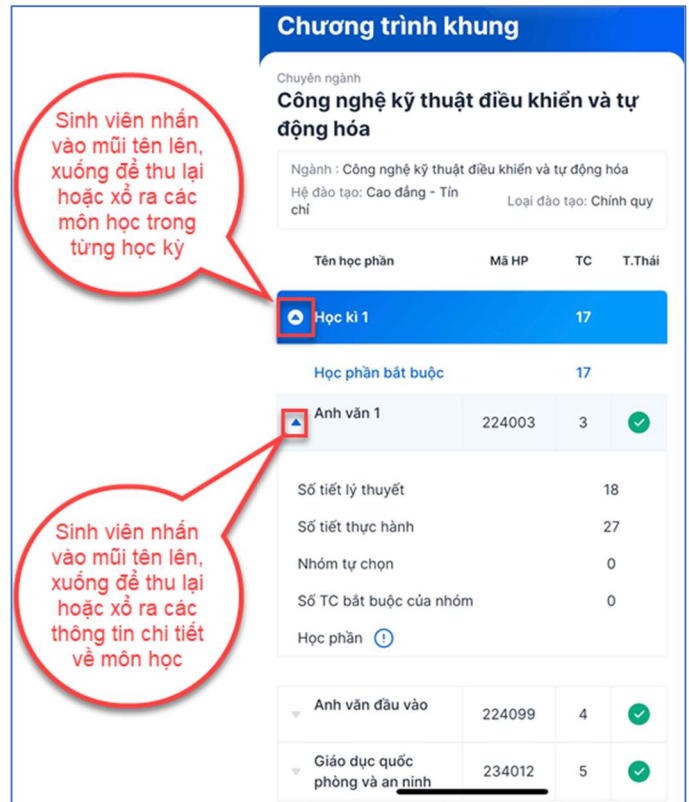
Chương trình khung

Chuyên ngành
Công nghệ kỹ thuật điều khiển và tự động hóa

Ngành : Công nghệ kỹ thuật điều khiển và tự động hóa
Hệ đào tạo: Cao đẳng - Tín chỉ
Loại đào tạo: Chính quy

Sinh viên nhấn vào mũi tên lên, xuống để thu lại hoặc xổ ra các môn học trong từng học kỳ

| Tên học phần | Mã HP | TC | T.Thái |
|---|---|---|---|
| Học kì 1 | | 17 | |
| Học phần bắt buộc | | 17 | |
| Anh văn 1 | 224003 | 3 | |

Số tiết lý thuyết 18
Số tiết thực hành 27
Nhóm tự chọn 0
Số TC bắt buộc của nhóm 0
Học phần

Sinh viên nhấn vào mũi tên lên, xuống để thu lại hoặc xổ ra các thông tin chi tiết về môn học

| Anh văn đầu vào | 224099 | 4 | |
|---|---|---|---|
| Giáo dục quốc phòng và an ninh | 234012 | 5 | |